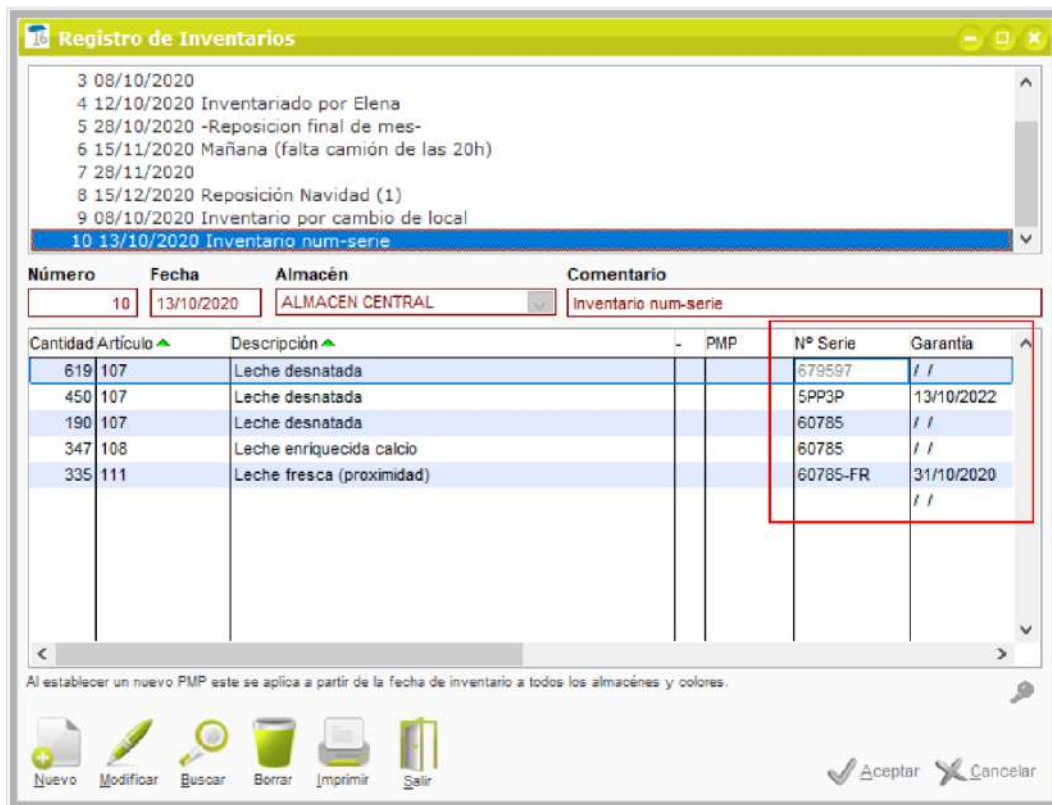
Registro de Inventarios

3 08/10/2020
4 12/10/2020 Inventariado por Elena
5 28/10/2020 -Reposicion final de mes-
6 15/11/2020 Mañana (falta camión de las 20h)
7 28/11/2020
8 15/12/2020 Reposición Navidad (1)
9 08/10/2020 Inventario por cambio de local
10 13/10/2020 Inventario num-serie

Número 10
Fecha 13/10/2020
Almacén ALMACEN CENTRAL
Comentario Inventario num-serie

| Cantidad | Artículo | Descripción | - | PMP | Nº Serie | Garantía |
|---|---|---|---|---|---|---|
| 619 | 107 | Leche desnatada | | | 679597 | / / |
| 450 | 107 | Leche desnatada | | | 5PP3P | 13/10/2022 |
| 190 | 107 | Leche desnatada | | | 60785 | / / |
| 347 | 108 | Leche enriquecida calcio | | | 60785 | / / |
| 335 | 111 | Leche fresca (proximidad) | | | 60785-FR | 31/10/2020 |
| | | | | | | / / |

Al establecer un nuevo PMP este se aplica a partir de la fecha de inventario a todos los almacénes y colores.

Nuevo Modificar Buscar Borrar Imprimir Salir
Aceptar Cancelar